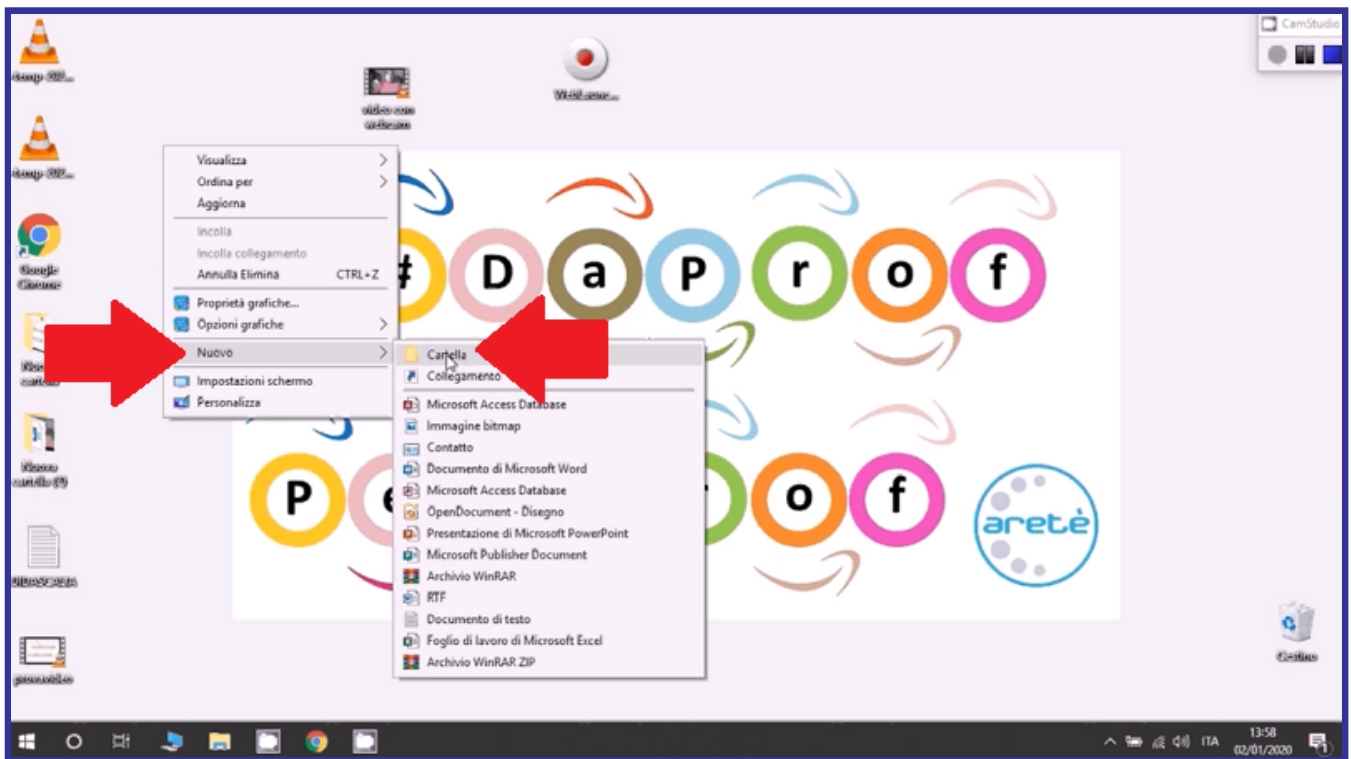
CamStudio

Visualizza
Ordina per
Aggiorna
Incolla
Incolla collegamento
Annulla Elimina CTRL+Z
Proprietà grafiche...
Opzioni grafiche
Nuovo
Impostazioni schermo
Personalizza

Cartella
Collegamento
Microsoft Access Database
Immagine bitmap
Contatto
Documento di Microsoft Word
Microsoft Access Database
OpenDocument - Disegno
Presentazione di Microsoft PowerPoint
Microsoft Publisher Document
Archivio WinRAR
RTF
Documento di testo
Foglio di lavoro di Microsoft Excel
Archivio WinRAR ZIP

# D a P r o f
P e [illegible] o f
aretè

Google Chrome
Cestino

ITA 13:58 02/01/2020